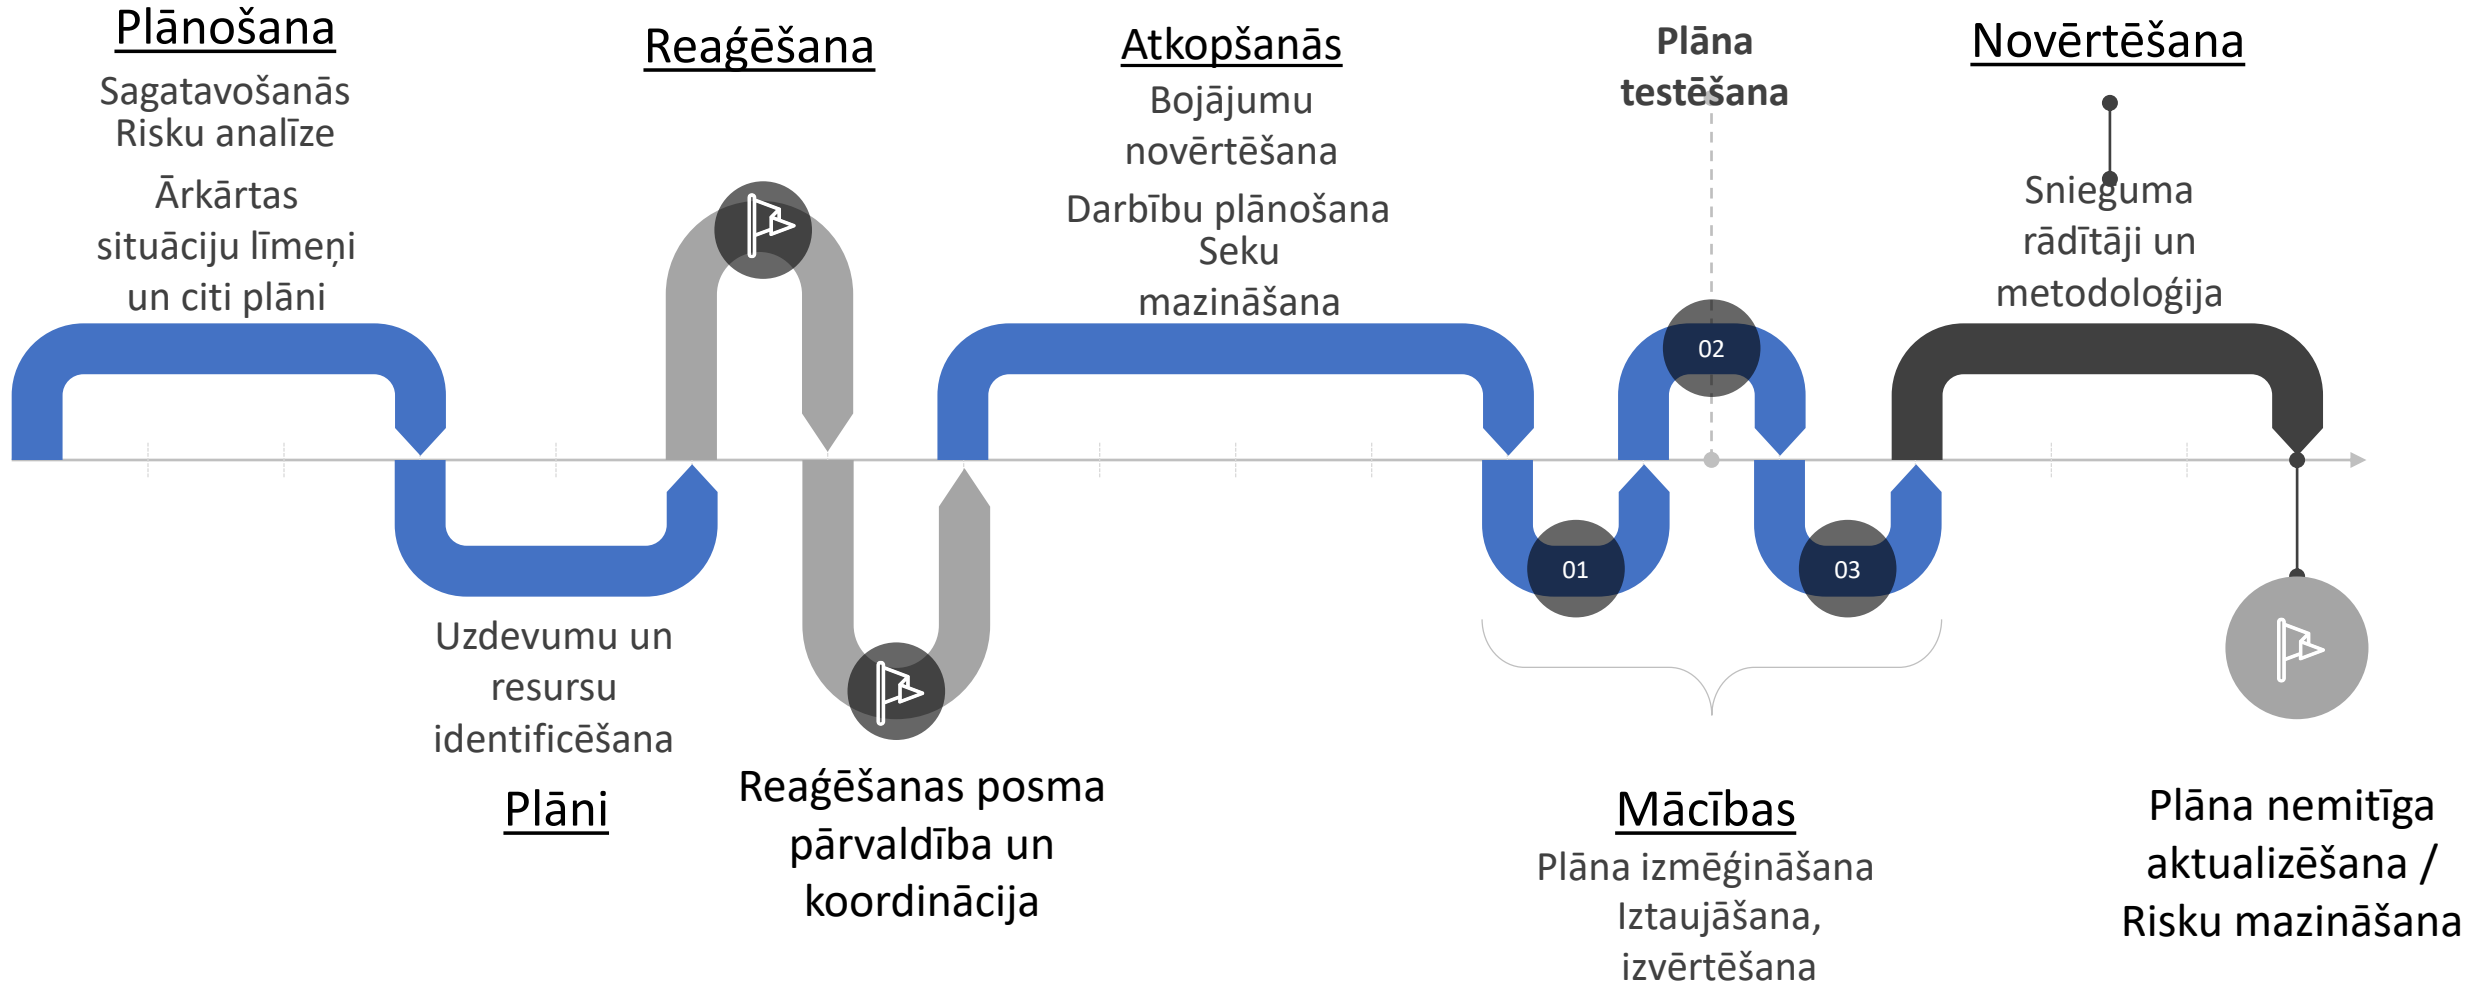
Plānošana
Sagatavošanās
Risku analīze
Ārkārtas situāciju līmeņi un citi plāni

Reaģēšana

Atkopšanās
Bojājumu novērtēšana
Darbību plānošana
Seku mazināšana

Plāna testēšana

Novērtēšana

Snieguma rādītāji un metodoloģija

02

01

03

Uzdevumu un resursu identificēšana

Plāni

Reaģēšanas posma pārvaldība un koordinācija

Mācības
Plāna izmēģināšana
Iztaujāšana, izvērtēšana

Plāna nemitīga aktualizēšana / Risku mazināšana